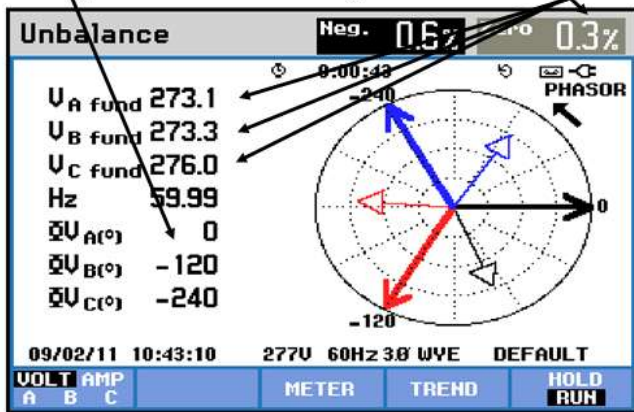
Unbalance

Neg. 0.6%

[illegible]o 0.3%

0:00:43

PHASOR

$V_{A\ fund}$ 273.1

$V_{B\ fund}$ 273.3

$V_{C\ fund}$ 276.0

Hz 59.99

$\Phi V_{A(°)}$ 0

$\Phi V_{B(°)}$ -120

$\Phi V_{C(°)}$ -240

-240

0

-120

09/02/11 10:43:10 277V 60Hz 3Ø WYE DEFAULT

VOLT AMP A B C

METER

TREND

HOLD RUN